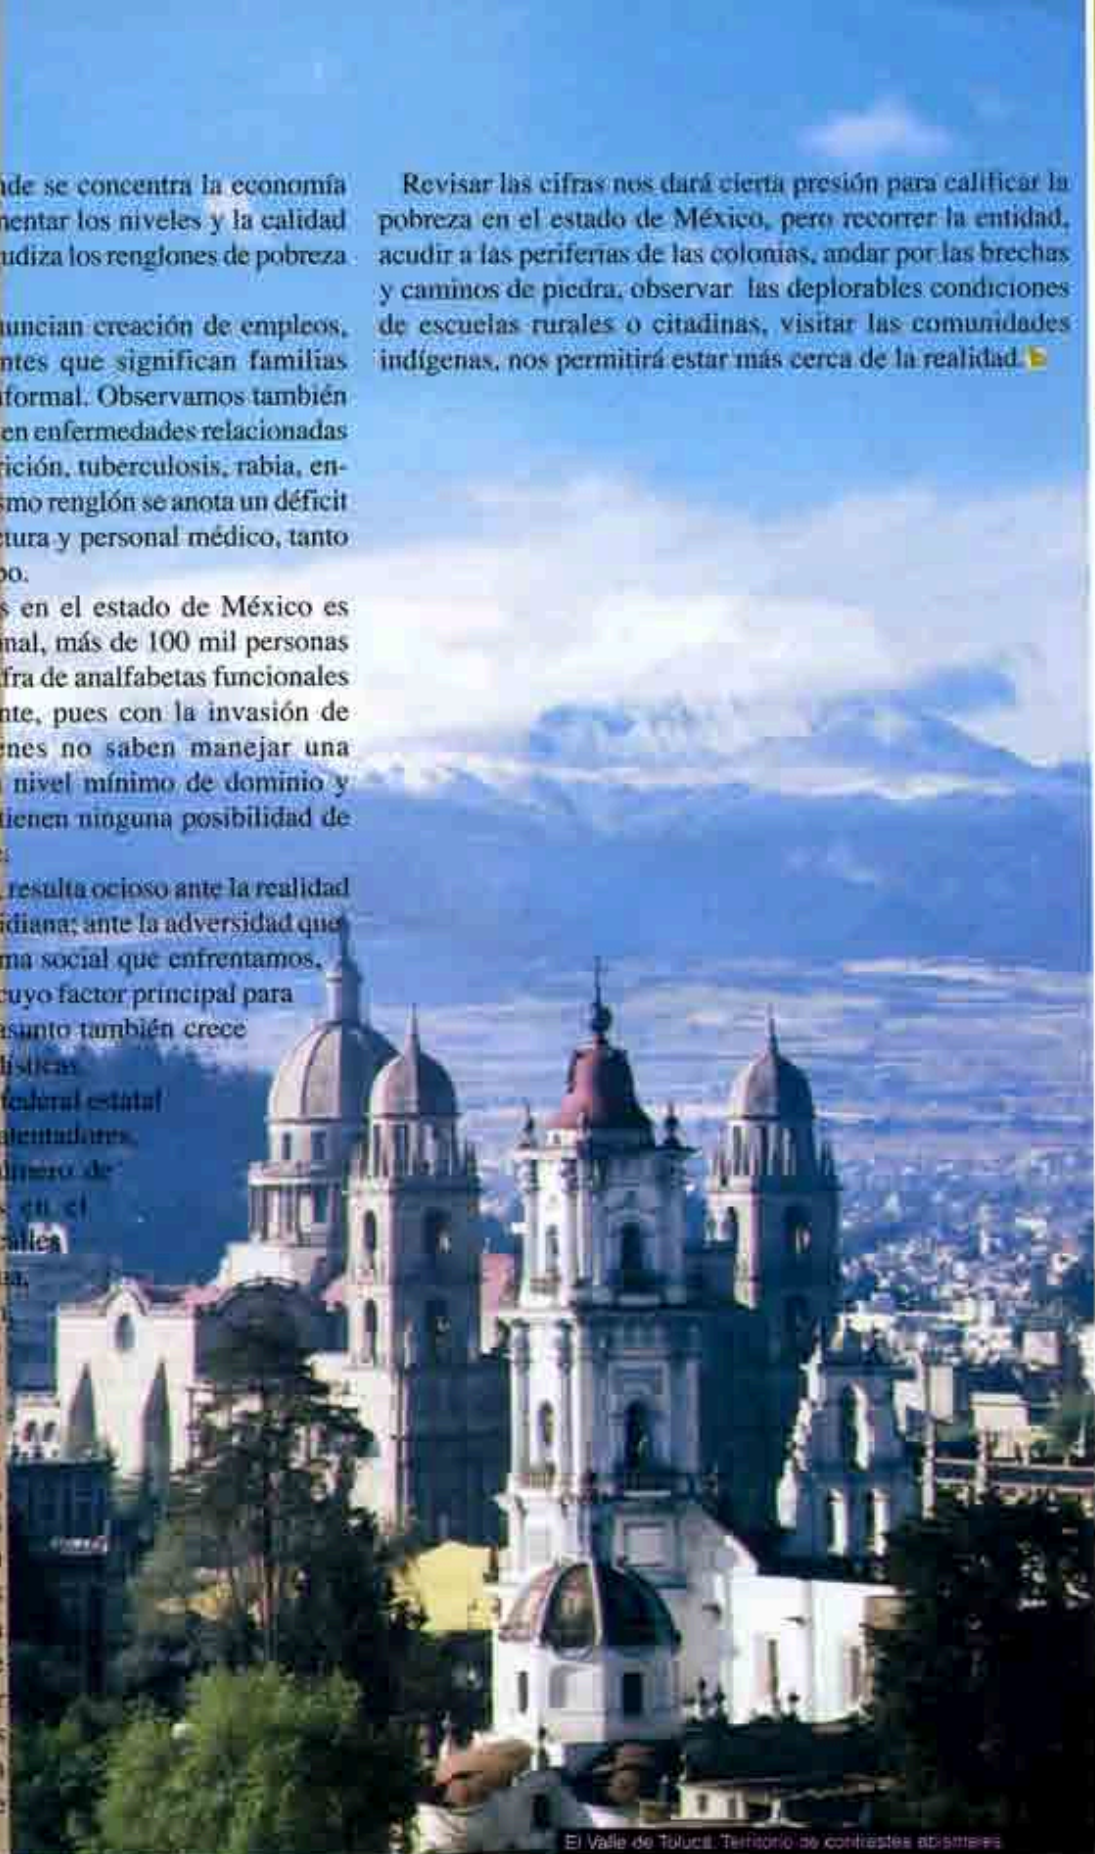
nde se concentra la economía nentar los niveles y la calidad udiza los renglones de pobreza

uncian creación de empleos, ntes que significan familias formal. Observamos también en enfermedades relacionadas rición, tuberculosis, rabia, en- smo renglón se anota un déficit tura y personal médico, tanto po.

s en el estado de México es nal, más de 100 mil personas fra de analfabetas funcionales nte, pues con la invasión de nes no saben manejar una nivel mínimo de dominio y tienen ninguna posibilidad de

resulta ocioso ante la realidad diana; ante la adversidad que ma social que enfrentamos, cuyo factor principal para asunto también crece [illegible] federal estatal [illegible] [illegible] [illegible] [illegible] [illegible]

Revisar las cifras nos dará cierta presión para calificar la pobreza en el estado de México, pero recorrer la entidad, acudir a las periferias de las colonias, andar por las brechas y caminos de piedra, observar las deplorables condiciones de escuelas rurales o citadinas, visitar las comunidades indígenas, nos permitirá estar más cerca de la realidad.

El Valle de Toluca. Territorio de contrastes abismales